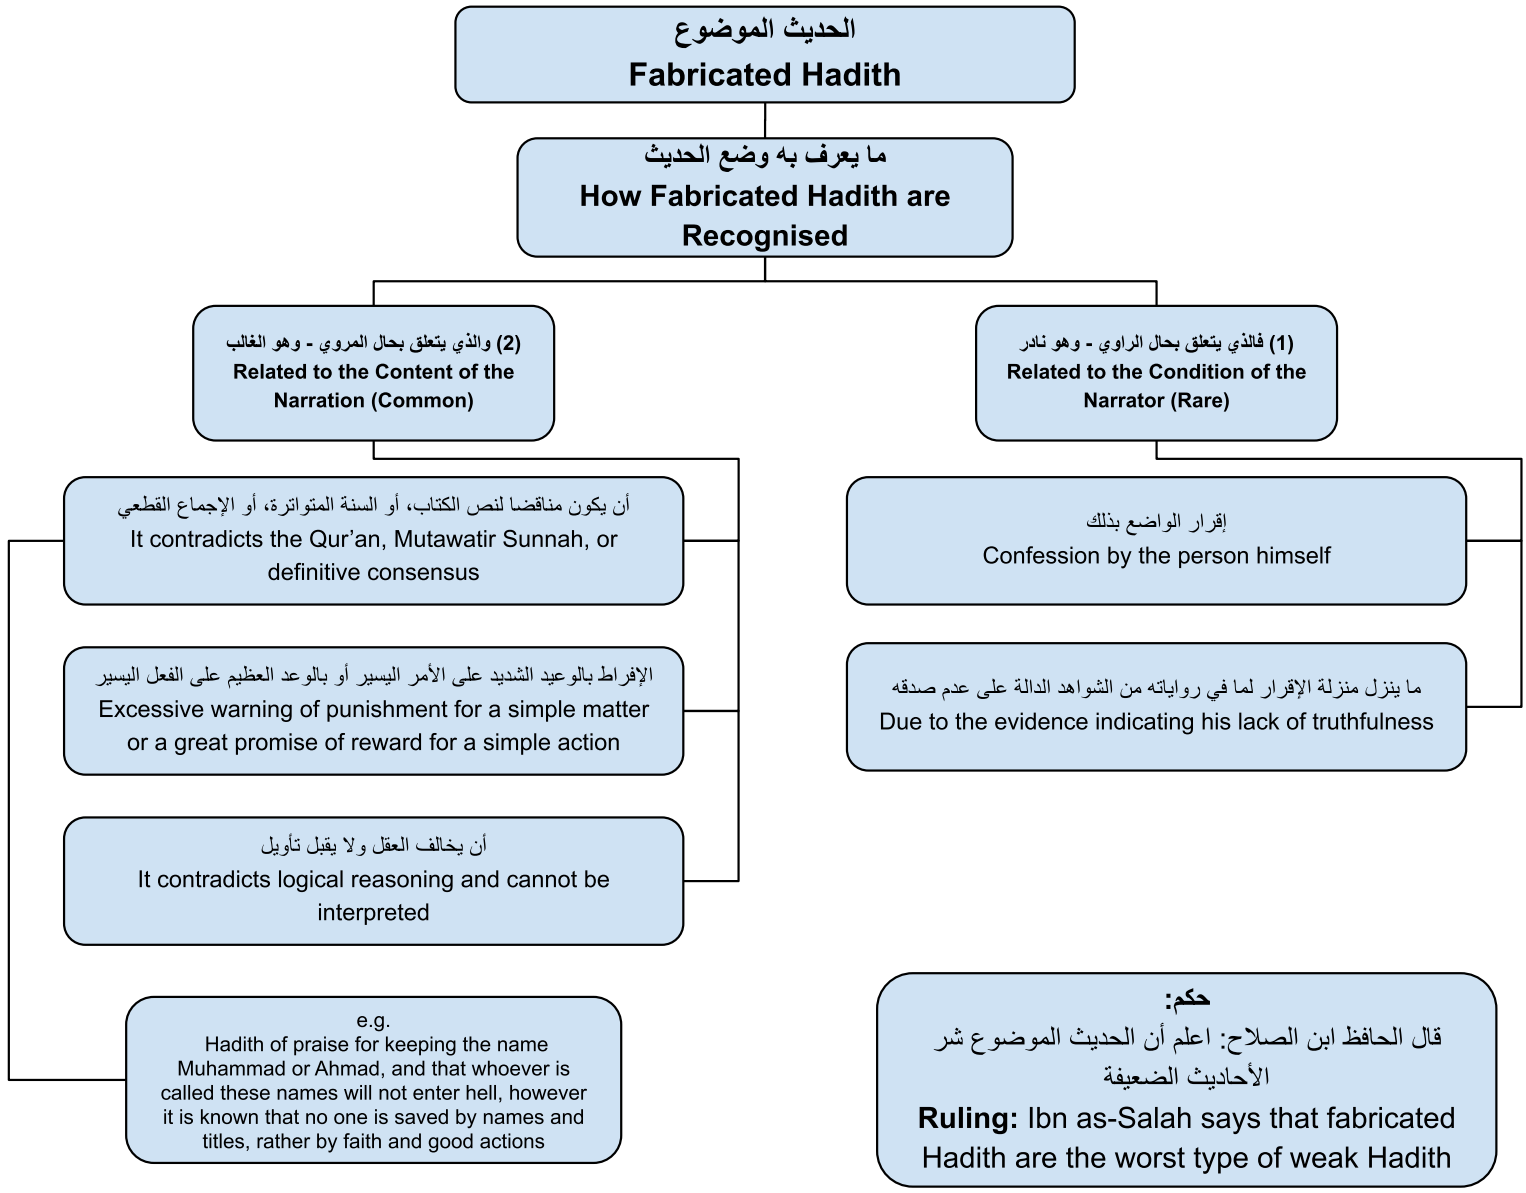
الحديث الموضوع
Fabricated Hadith

ما يعرف به وضع الحديث
How Fabricated Hadith are Recognised

(2) والذي يتعلق بحال المروي - وهو الغالب
Related to the Content of the Narration (Common)

(1) فالذي يتعلق بحال الراوي - وهو نادر
Related to the Condition of the Narrator (Rare)

أن يكون مناقضا لنص الكتاب، أو السنة المتواترة، أو الإجماع القطعي
It contradicts the Qur'an, Mutawatir Sunnah, or definitive consensus

إقرار الواضع بذلك
Confession by the person himself

الإفراط بالوعيد الشديد على الأمر اليسير أو بالوعد العظيم على الفعل اليسير
Excessive warning of punishment for a simple matter or a great promise of reward for a simple action

ما ينزل منزلة الإقرار لما في رواياته من الشواهد الدالة على عدم صدقه
Due to the evidence indicating his lack of truthfulness

أن يخالف العقل ولا يقبل تأويل
It contradicts logical reasoning and cannot be interpreted

e.g.
Hadith of praise for keeping the name Muhammad or Ahmad, and that whoever is called these names will not enter hell, however it is known that no one is saved by names and titles, rather by faith and good actions

حكم:
قال الحافظ ابن الصلاح: اعلم أن الحديث الموضوع شر الأحاديث الضعيفة
Ruling: Ibn as-Salah says that fabricated Hadith are the worst type of weak Hadith